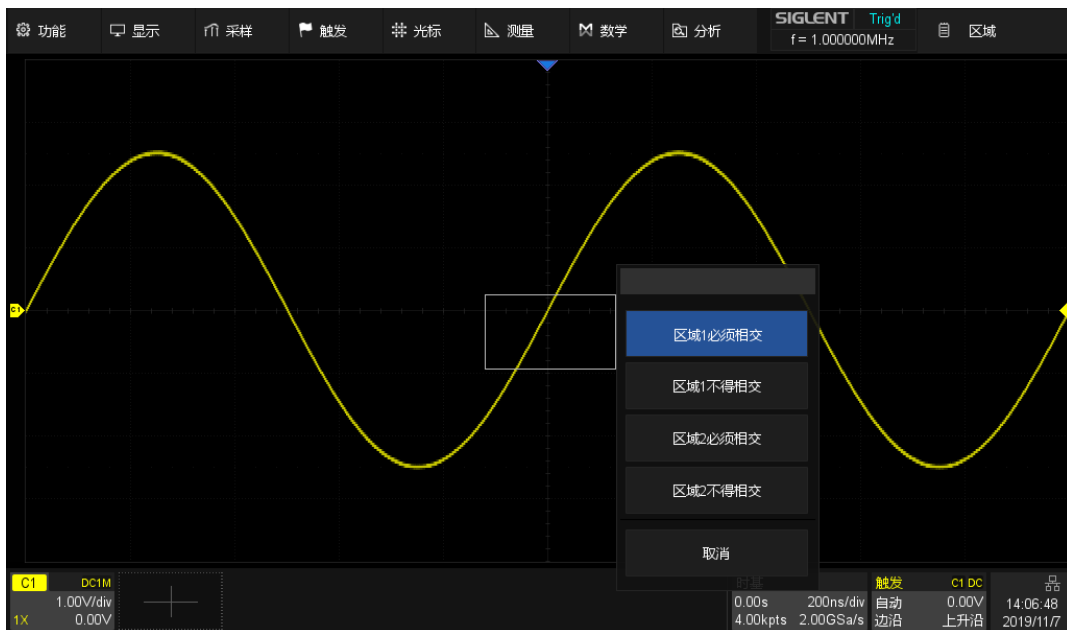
功能 显示 采样 触发 光标 测量 数学 分析 SIGLENT Trig'd f = 1.000000MHz 区域

C1

区域1必须相交
区域1不得相交
区域2必须相交
区域2不得相交
取消

C1 DC1M 1.00V/div 1X 0.00V

时基 0.00s 200ns/div 4.00kpts 2.00GSa/s

触发 C1 DC 自动 0.00V 边沿 上升沿

14:06:48 2019/11/7